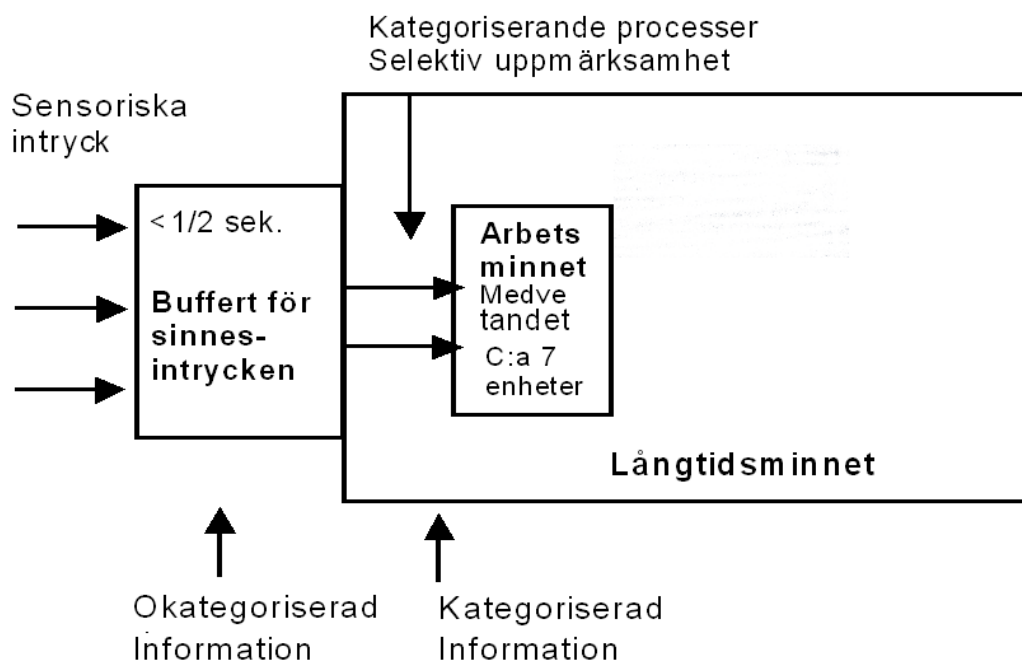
Kategoriserande processer
Selektiv uppmärksamhet

Sensoriska intryck

< 1/2 sek.

Buffert för sinnesintrycken

Arbets minnet
Medve tandet
C:a 7 enheter

Långtidsminnet

Okategoriserad Information

Kategoriserad Information